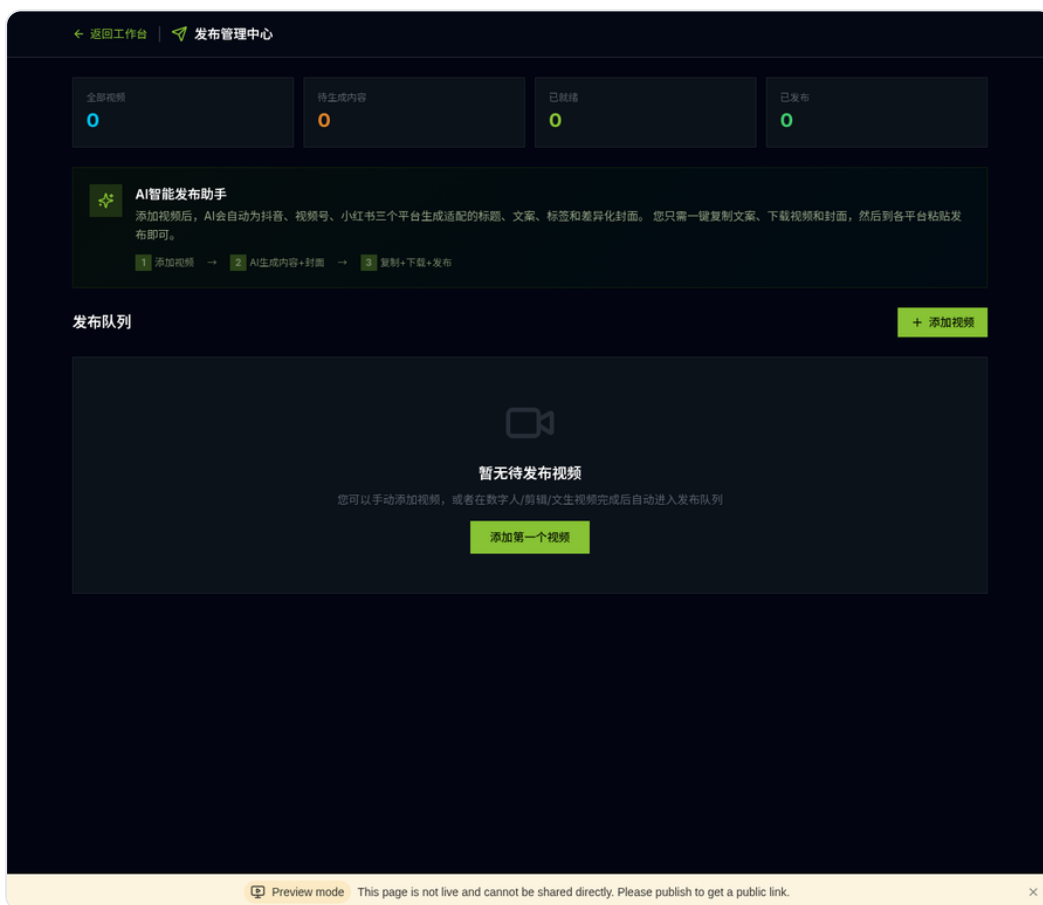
← 返回工作台 | 发布管理中心

全部视频
0

待生成内容
0

已就绪
0

已发布
0

AI智能发布助手
添加视频后，AI会自动为抖音、视频号、小红书三个平台生成适配的标题、文案、标签和差异化封面。您只需一键复制文案、下载视频和封面，然后到各平台粘贴发布即可。

1 添加视频 → 2 AI生成内容+封面 → 3 复制+下载+发布

发布队列

+ 添加视频

暂无待发布视频
您可以手动添加视频，或者在数字人/剪辑/文生视频完成后自动进入发布队列

添加第一个视频

Preview mode This page is not live and cannot be shared directly. Please publish to get a public link.

×